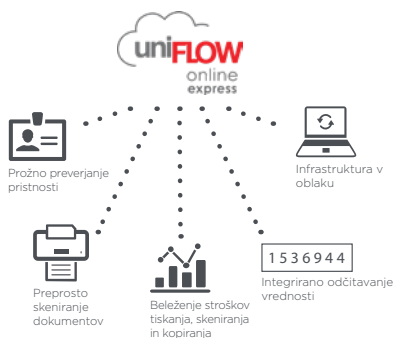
uniFLOW online express

Prožno preverjanje pristnosti

Infrastruktura v oblaku

Preprosto skeniranje dokumentov

Beleženje stroškov tiskanja, skeniranja in kopiranja

1536944

Integrirano odčitavanje vrednosti